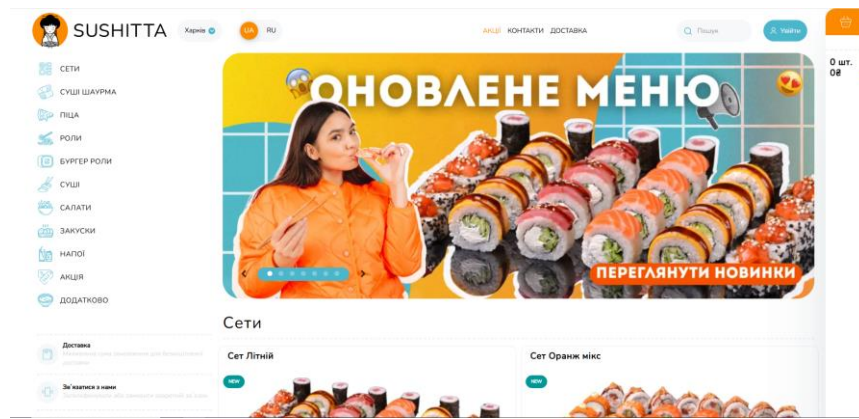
SUSHITTA Харків UA RU

АКЦІЇ КОНТАКТИ ДОСТАВКА

Пошук

Увійти

0 шт.
0₴

СЕТИ
СУШІ ШАУРМА
ПІЦА
РОЛИ
БУРГЕР РОЛИ
СУШІ
САЛАТИ
ЗАКУСКИ
НАПОЇ
АКЦІЯ
ДОДАТКОВО

ОНОВЛЕНЕ МЕНЮ

ПЕРЕГЛЯНУТИ НОВИНКИ

Сети

Сет Літній
NEW

Сет Оранж мікс
NEW

Доставка
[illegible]

Зв'язатися з нами
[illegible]